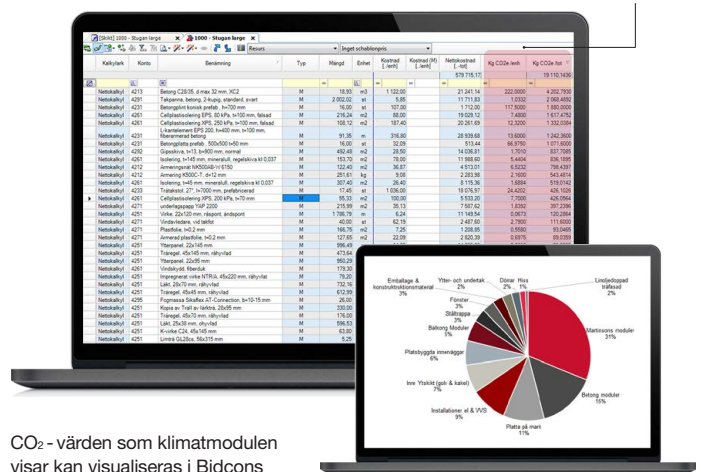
[Skikt] 1000 - Stugan large | 1000 - Stugan large

Resurs | Inget schablonpris

| | Kalkylark | Konto | Benämning | Typ | Mängd | Enhet | Kostnad [..-/enh] | Kostnad (M) [..-/enh] | Nettokostnad [..-tot] | Kg CO2e /enh | Kg CO2e tot |
|---|---|---|---|---|---|---|---|---|---|---|---|
| | | | | | | | | | 579 715,17 | | 19 110,1436 |
| | Nettokalkyl | 4213 | Betong C28/35, d.max 32 mm, XC2 | M | 18,93 | m3 | 1 122,00 | | 21 241,14 | 222,0000 | 4 202,7850 |
| | Nettokalkyl | 4211 | Takpanna, betong, 2-kupig, standard, svart | M | 2 002,02 | st | 5,85 | | 11 711,83 | 1,0332 | 2 068,4882 |
| | Nettokalkyl | 4253 | Betongplint konisk prefab, h=700 mm | M | 16,00 | st | 107,00 | | 1 712,00 | 117,5000 | 1 880,0000 |
| | Nettokalkyl | 4251 | Cellplastisolering EPS, 80 kPa, t=100 mm, falsad | M | 216,24 | m2 | 88,00 | | 19 029,12 | 7,4800 | 1 617,4752 |
| | Nettokalkyl | 4251 | Cellplastisolering XPS, 250 kPa, t=100 mm, falsad | M | 108,12 | m2 | 187,40 | | 20 261,69 | 12,3200 | 1 332,0384 |
| | Nettokalkyl | 4251 | L-kantelement EPS 200, h=400 mm, t=100 mm, fiberarmerad betong | M | 91,36 | m | 316,80 | | 28 939,68 | 13,6000 | 1 242,3600 |
| | Nettokalkyl | 4231 | Betongplatta prefab., 500x500 t=50 mm | M | 16,00 | st | 32,09 | | 513,44 | 66,9750 | 1 071,6000 |
| | Nettokalkyl | 4292 | Gipsskiva, t=13, b=900 mm, normal | M | 492,48 | m2 | 28,50 | | 14 036,81 | 1,7010 | 837,7085 |
| | Nettokalkyl | 4261 | Isolering, t=145 mm, mineralull, regelskiva kl 0,037 | M | 153,70 | m2 | 78,00 | | 11 988,60 | 5,4404 | 836,1895 |
| | Nettokalkyl | 4212 | Armeringsnät NK500AB-W 6150 | M | 122,40 | m2 | 36,87 | | 4 513,01 | 6,5232 | 798,4397 |
| | Nettokalkyl | 4212 | Armering K500C-T, d=12 mm | M | 251,61 | kg | 9,08 | | 2 283,96 | 2,1600 | 543,4814 |
| | Nettokalkyl | 4261 | Isolering, t=45 mm, mineralull, regelskiva kl 0,037 | M | 307,40 | m2 | 26,40 | | 8 115,36 | 1,6884 | 519,0142 |
| | Nettokalkyl | 4233 | Trätakstol, 27°, l=7000 mm, prefabricerad | M | 17,45 | st | 1 036,00 | | 18 076,97 | 24,4202 | 426,1026 |
| ▸ | Nettokalkyl | 4251 | Cellplastisolering XPS, 200 kPa, t=70 mm | M | 55,33 | m2 | 100,00 | | 5 533,20 | 7,7000 | 426,0564 |
| | Nettokalkyl | 4261 | underlagspapp YAP 2200 | M | 215,99 | m2 | 35,13 | | 7 587,62 | 1,8392 | 397,2396 |
| | Nettokalkyl | 4251 | Virke, 22x120 mm, råspont, ändspont | M | 1 786,79 | m | 6,24 | | 11 149,54 | 0,0673 | 120,2664 |
| | Nettokalkyl | 4271 | Vindavledare, vid takfot | M | 40,00 | st | 62,19 | | 2 487,60 | 2,7900 | 111,6000 |
| | Nettokalkyl | 4271 | Plastfolie, t=0,2 mm | M | 166,75 | m2 | 7,25 | | 1 208,85 | 0,5580 | 93,0465 |
| | Nettokalkyl | 4271 | Armerad plastfolie, t=0,2 mm | M | 127,65 | m2 | 22,09 | | 2 820,39 | 0,6975 | 89,0359 |
| | Nettokalkyl | 4251 | Ytterpanel, 22x145 mm | M | 866,49 | | | | | | |
| | Nettokalkyl | 4251 | Träregel, 45x145 mm, råhyvlad | M | 473,64 | | | | | | |
| | Nettokalkyl | 4251 | Ytterpanel, 22x95 mm | M | 850,29 | | | | | | |
| | Nettokalkyl | 4261 | Vindskydd, fiberduk | M | 179,30 | | | | | | |
| | Nettokalkyl | 4251 | Impregnerat virke NTR/A, 45x220 mm, råhyvlat | M | 79,20 | | | | | | |
| | Nettokalkyl | 4251 | Läkt, 28x70 mm, råhyvlad | M | 732,16 | | | | | | |
| | Nettokalkyl | 4251 | Träregel, 45x45 mm, råhyvlad | M | 612,99 | | | | | | |
| | Nettokalkyl | 4295 | Fogmassa Sikaflex AT-Connection, b=10-15 mm | M | 26,00 | | | | | | |
| | Nettokalkyl | 4251 | Kopia av Trall av lärkträ, 28x95 mm | M | 330,00 | | | | | | |
| | Nettokalkyl | 4251 | Träregel, 45x70 mm, råhyvlad | M | 176,00 | | | | | | |
| | Nettokalkyl | 4251 | Läkt, 25x38 mm, ohyvlad | M | 596,53 | | | | | | |
| | Nettokalkyl | 4251 | K-virke C24, 45x145 mm | M | 63,80 | | | | | | |
| | Nettokalkyl | 4251 | Limträ GL28cs, 56x315 mm | M | 5,25 | | | | | | |

Emballage & konstruktionshjälpmaterial 3%
Ytter- och undertak 2%
Dörrar 2%
Hiss 1%
Linoljedoppad träfasad 2%
Fönster 3%
Stålträppa 3%
Balkong Moduler 5%
Platsbyggda innerväggar 6%
Inre Ytskikt (gol & kakel) 7%
Installationer el & VVS 9%
Platta på mark 11%
Betong moduler 15%
Martinsons moduler 31%

CO2 - värden som klimatmodulen visar kan visualiseras i Bidcons